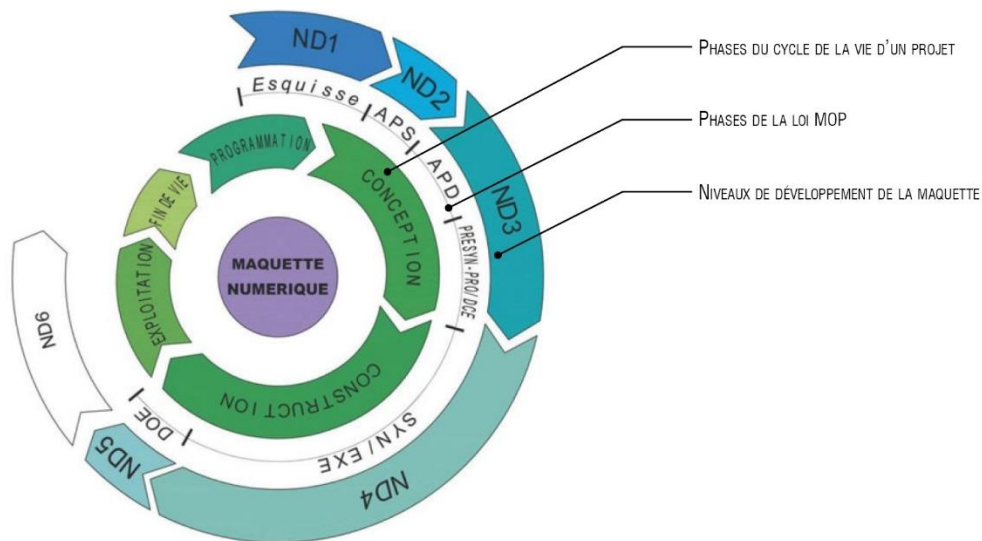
ND1
ND2
ND3
ND4
ND5
ND6
Esquisse
APS
APD
PRESYN.-PRO/DCE
SYN/EXE
DOE
PROGRAMMATION
CONCEPTION
CONSTRUCTION
EXPLOITATION
FIN DE VIE
MAQUETTE NUMERIQUE

Phases du cycle de la vie d'un projet

Phases de la loi MOP

Niveaux de développement de la maquette